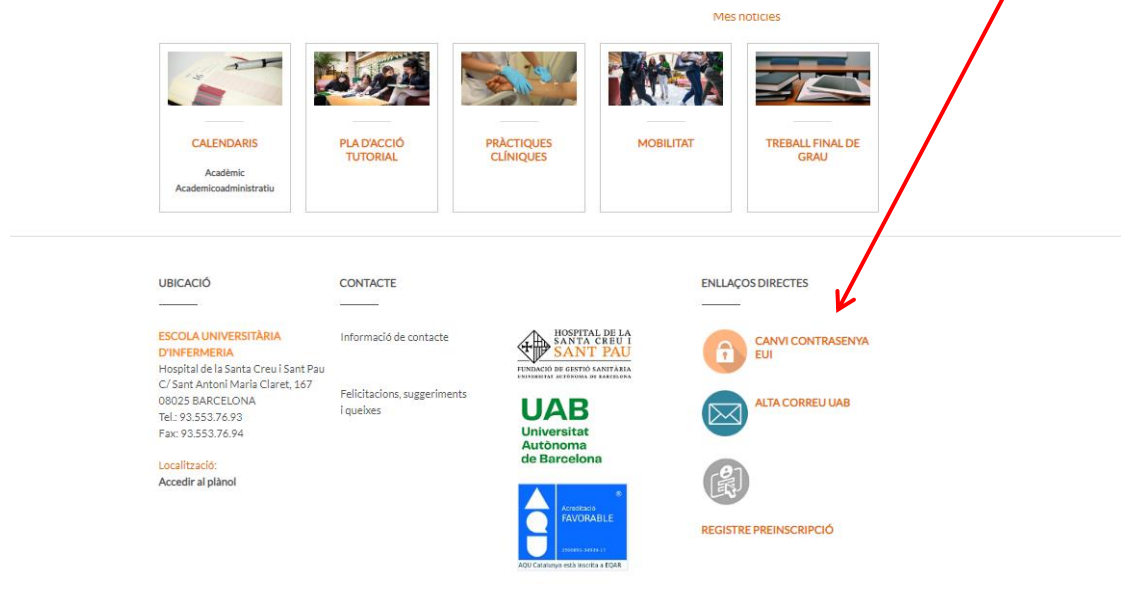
Més notícies

CALENDARIS

Acadèmic
Academicoadministratiu

PLA D'ACCIÓ TUTORIAL

PRÀCTIQUES CLÍNIQUES

MOBILITAT

TREBALL FINAL DE GRAU

UBICACIÓ

ESCOLA UNIVERSITÀRIA D'INFERMERIA
Hospital de la Santa Creu i Sant Pau
C/ Sant Antoni Maria Claret, 167
08025 BARCELONA
Tel.: 93.553.76.93
Fax: 93.553.76.94

Localització:
Accedir al plànol

CONTACTE

Informació de contacte

Felicitacions, suggeriments i queixes

HOSPITAL DE LA SANTA CREU I SANT PAU
FUNDACIÓ DE GESTIÓ SANITÀRIA
UNIVERSITAT AUTÒNOMA DE BARCELONA

UAB
Universitat Autònoma de Barcelona

Acreditació FAVORABLE
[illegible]
AQU Catalunya està inscrita a EQAR

ENLLAÇOS DIRECTES

CANVI CONTRASENYA EUI

ALTA CORREU UAB

REGISTRE PREINSCRIPCIÓ